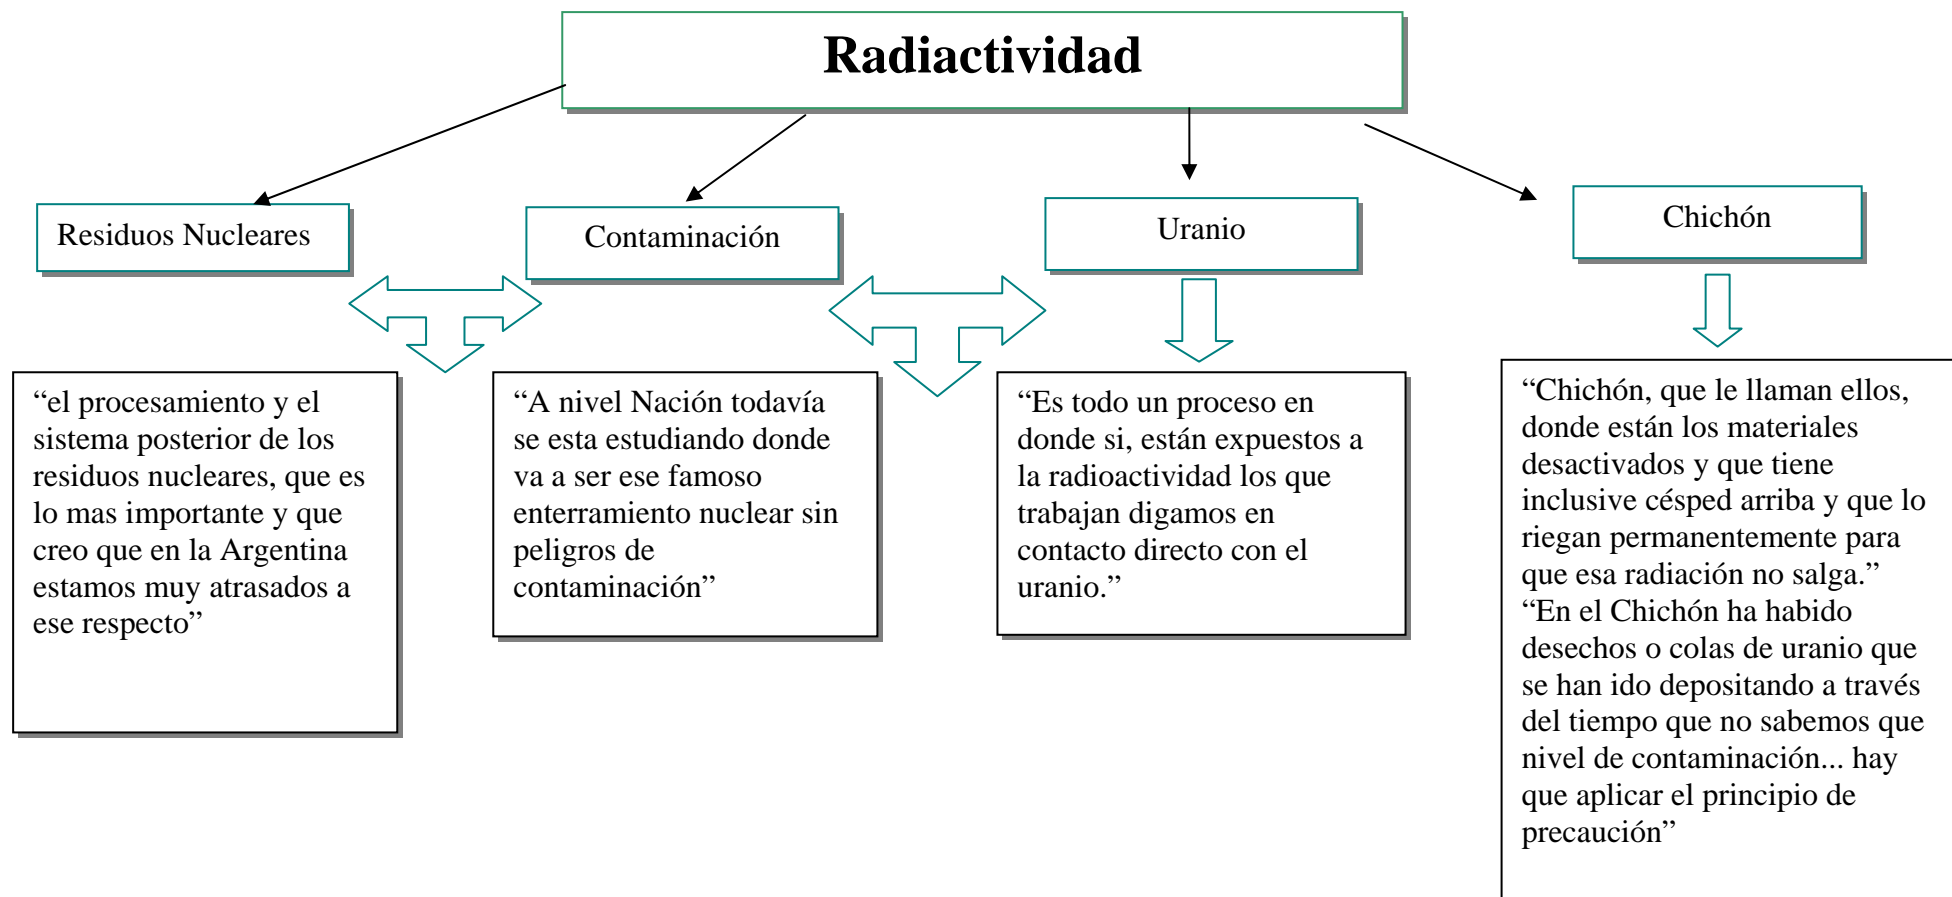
Radiactividad

Residuos Nucleares

Contaminación

Uranio

Chichón

“el procesamiento y el sistema posterior de los residuos nucleares, que es lo mas importante y que creo que en la Argentina estamos muy atrasados a ese respecto”

“A nivel Nación todavía se esta estudiando donde va a ser ese famoso enterramiento nuclear sin peligros de contaminación”

“Es todo un proceso en donde si, están expuestos a la radioactividad los que trabajan digamos en contacto directo con el uranio.”

“Chichón, que le llaman ellos, donde están los materiales desactivados y que tiene inclusive césped arriba y que lo riegan permanentemente para que esa radiación no salga.”
“En el Chichón ha habido desechos o colas de uranio que se han ido depositando a través del tiempo que no sabemos que nivel de contaminación... hay que aplicar el principio de precaución”